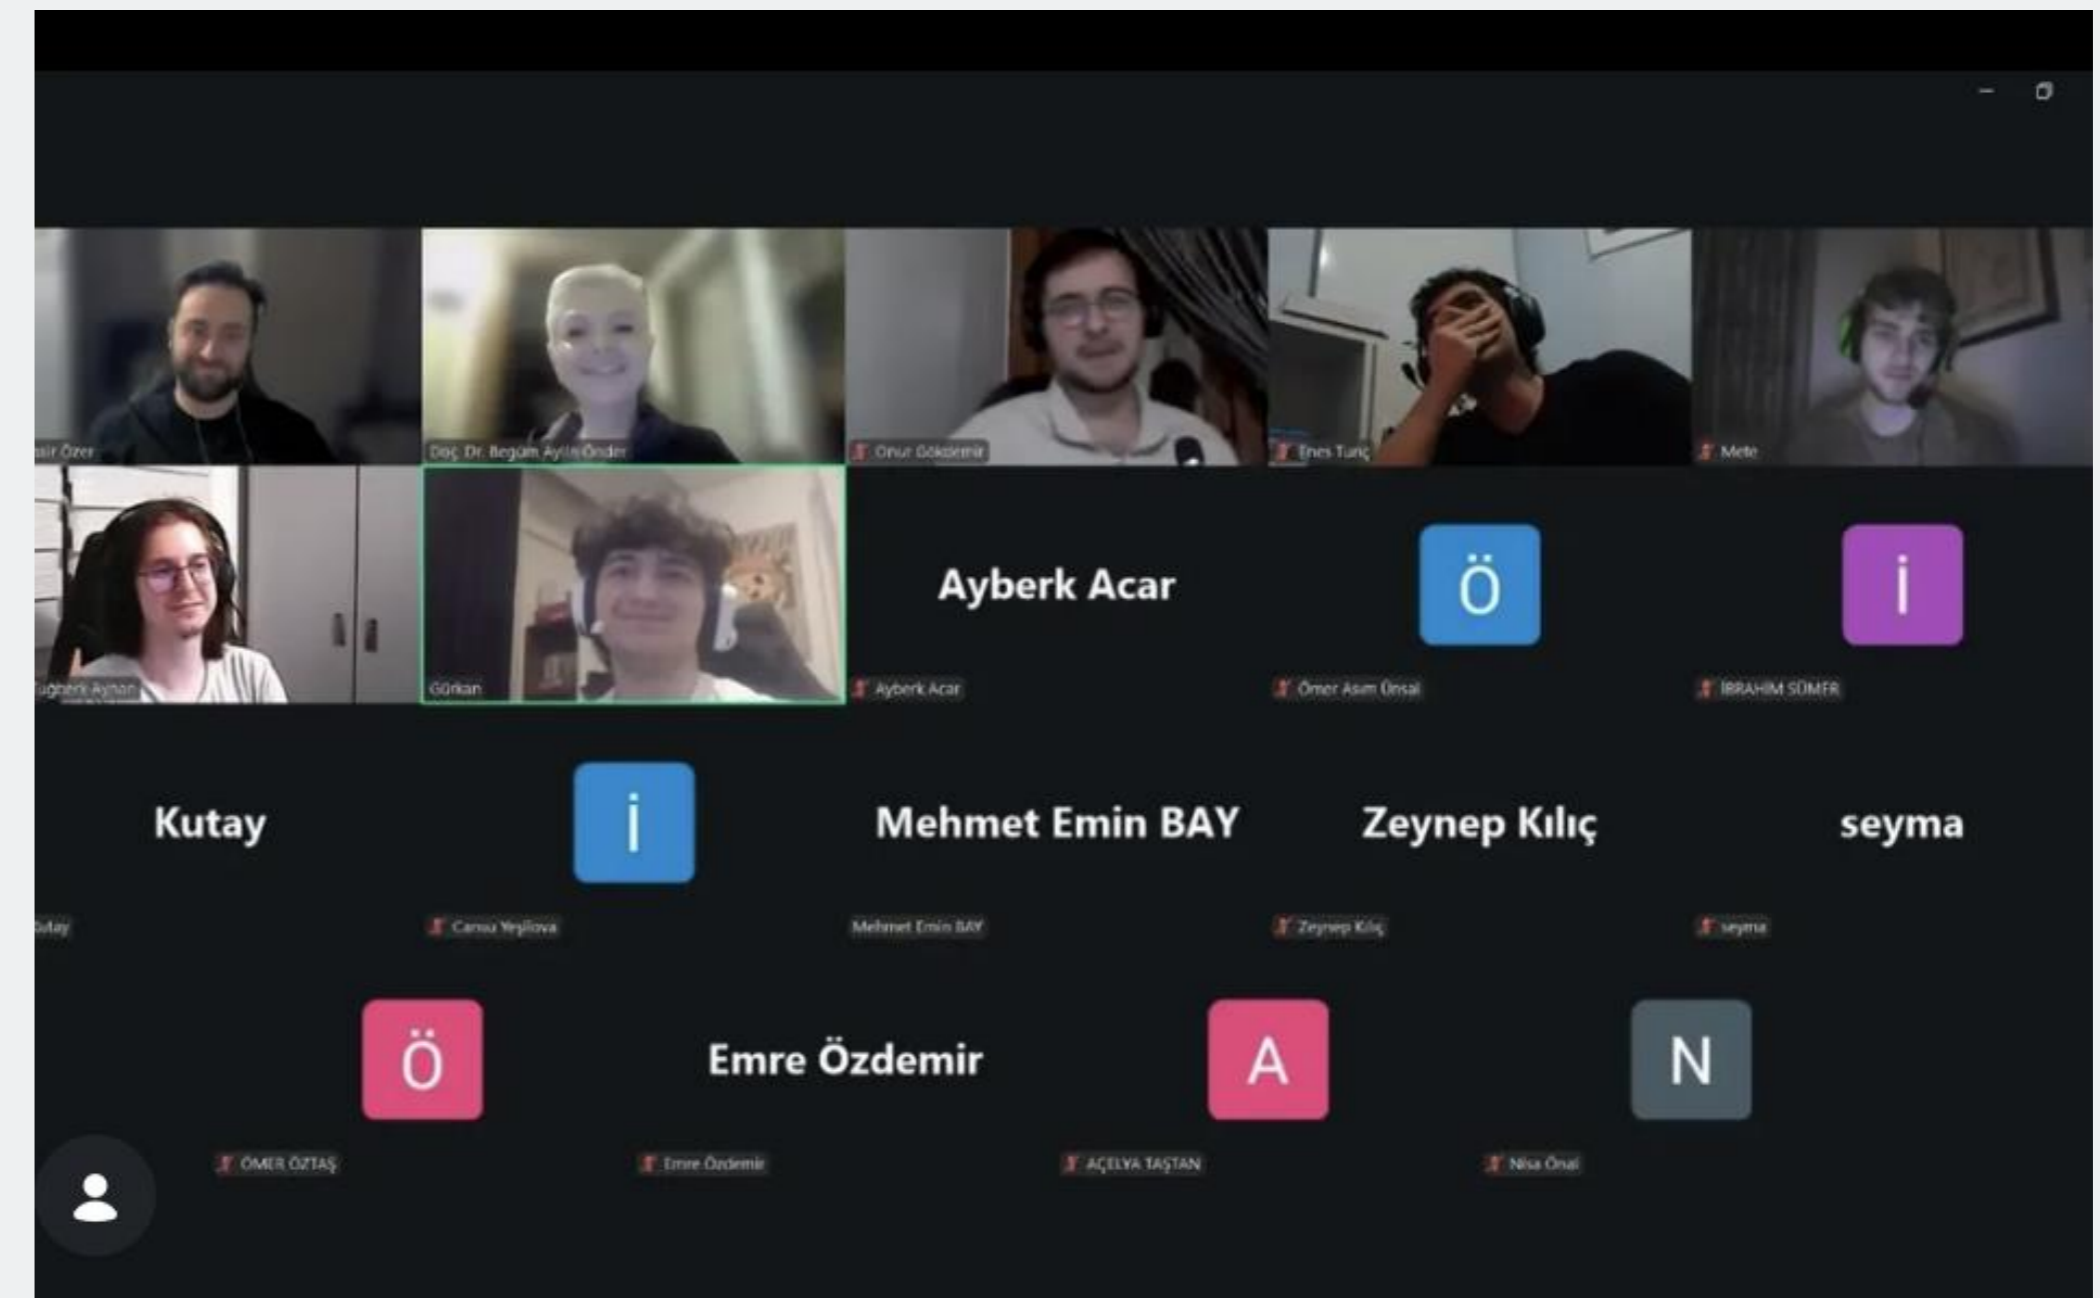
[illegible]ir Özer
Doç. Dr. Begüm Aylin Önder
Onur Gökdemir
Enes Turç
Mete

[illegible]uğberk Ayhan
Gürkan
Ayberk Acar
Ayberk Acar
Ö
Ömer Asım Ünsal
İ
İBRAHIM SÜMER

Kutay
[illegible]utay
İ
Cansu Yeşilova
Mehmet Emin BAY
Mehmet Emin BAY
Zeynep Kılıç
Zeynep Kılıç
seyma
seyma

Ö
ÖMER ÖZTAŞ
Emre Özdemir
Emre Özdemir
A
AÇELYA TAŞTAN
N
Nisa Önal